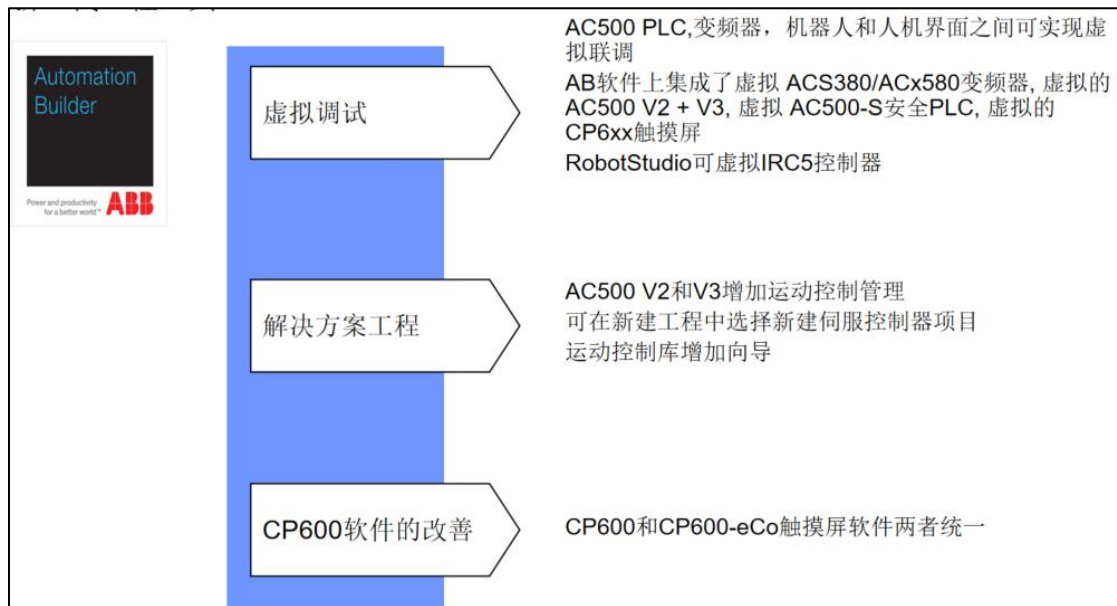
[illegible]

Automation Builder

Power and productivity for a better world™ ABB

虚拟调试

AC500 PLC,变频器，机器人和人机界面之间可实现虚拟联调

AB软件上集成了虚拟 ACS380/ACx580变频器, 虚拟的AC500 V2 + V3, 虚拟 AC500-S安全PLC, 虚拟的CP6xx触摸屏

RobotStudio可虚拟IRC5控制器

解决方案工程

AC500 V2和V3增加运动控制管理

可在新建工程中选择新建伺服控制器项目

运动控制库增加向导

CP600软件的改善

CP600和CP600-eCo触摸屏软件两者统一